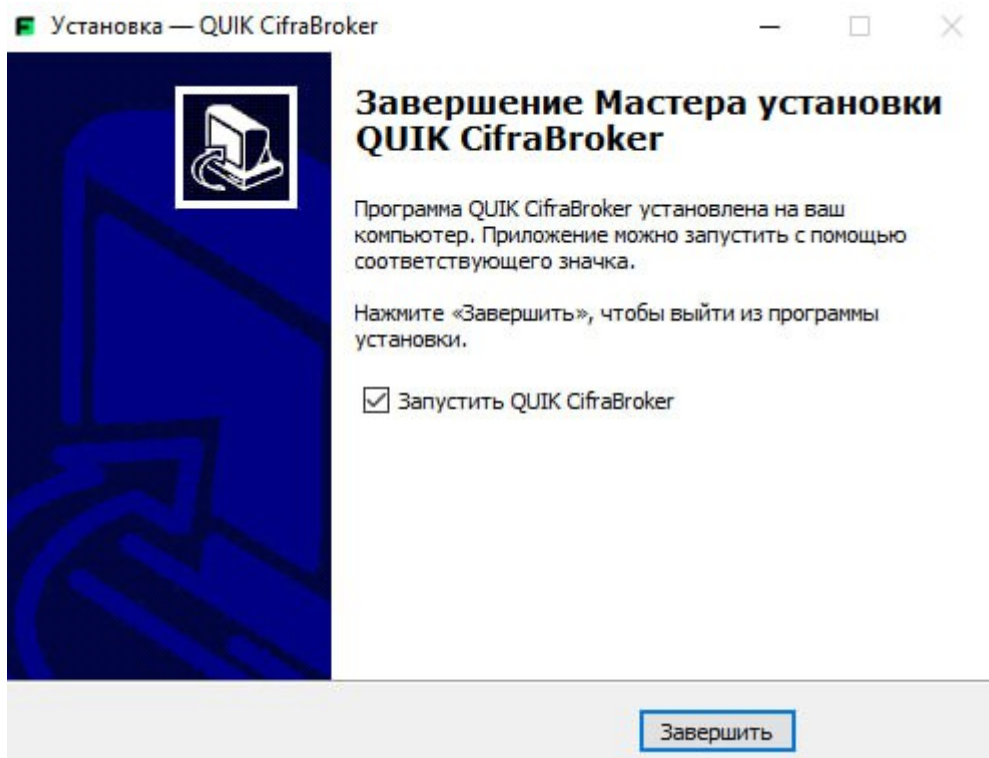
Установка — QUIK CifraBroker

Завершение Мастера установки QUIK CifraBroker

Программа QUIK CifraBroker установлена на ваш компьютер. Приложение можно запустить с помощью соответствующего значка.

Нажмите «Завершить», чтобы выйти из программы установки.

Запустить QUIK CifraBroker

Завершить